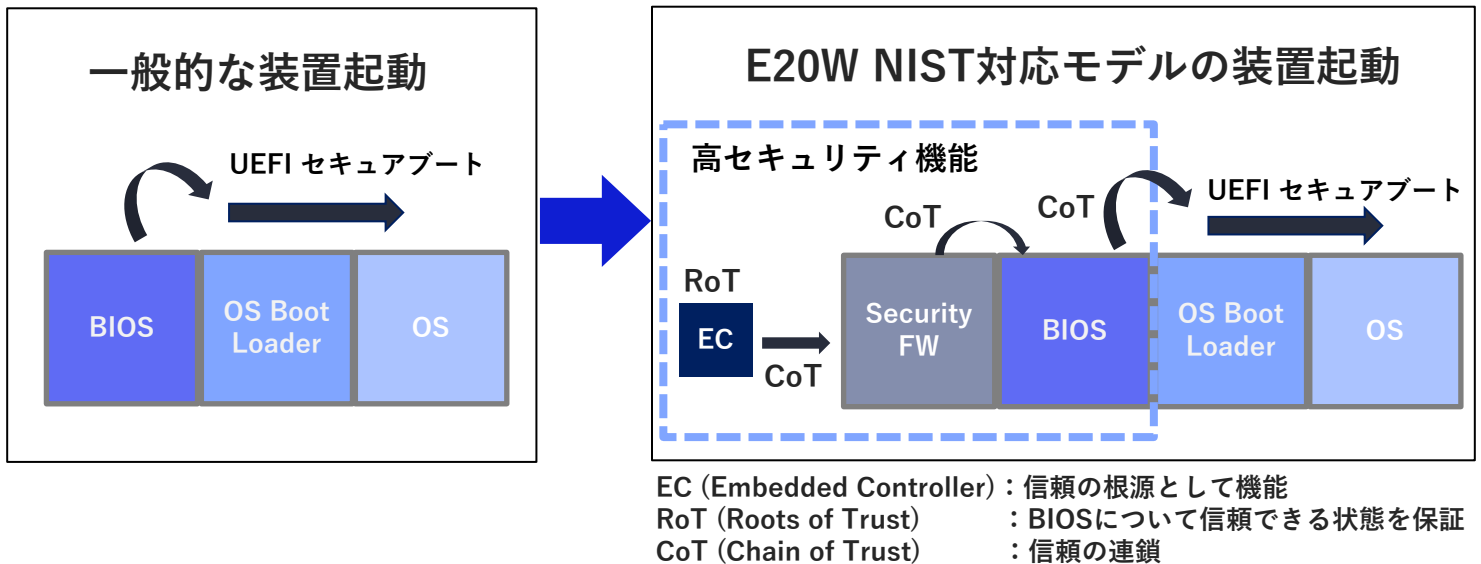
一般的な装置起動

UEFI セキュアブート

BIOS

OS Boot Loader

OS

E20W NIST対応モデルの装置起動

高セキュリティ機能

CoT

CoT

UEFI セキュアブート

RoT

EC

CoT

Security FW

BIOS

OS Boot Loader

OS

EC (Embedded Controller)：信頼の根源として機能
RoT (Roots of Trust)：BIOSについて信頼できる状態を保証
CoT (Chain of Trust)：信頼の連鎖